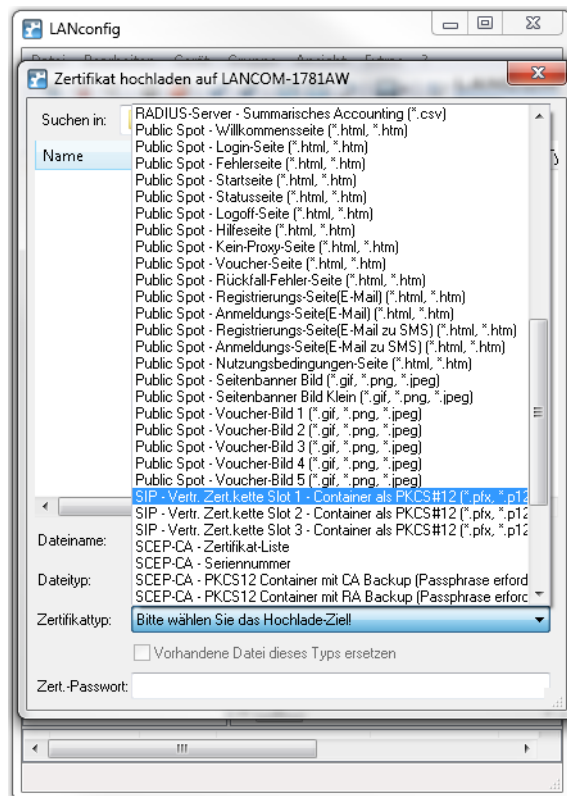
LANconfig

Zertifikat hochladen auf LANCOM-1781AW

Suchen in:

Name

RADIUS-Server - Summarisches Accounting (*.csv)
Public Spot - Willkommensseite (*.html, *.htm)
Public Spot - Login-Seite (*.html, *.htm)
Public Spot - Fehlerseite (*.html, *.htm)
Public Spot - Startseite (*.html, *.htm)
Public Spot - Statusseite (*.html, *.htm)
Public Spot - Logoff-Seite (*.html, *.htm)
Public Spot - Hilfeseite (*.html, *.htm)
Public Spot - Kein-Proxy-Seite (*.html, *.htm)
Public Spot - Voucher-Seite (*.html, *.htm)
Public Spot - Rückfall-Fehler-Seite (*.html, *.htm)
Public Spot - Registrierungs-Seite(E-Mail) (*.html, *.htm)
Public Spot - Anmeldungs-Seite(E-Mail) (*.html, *.htm)
Public Spot - Registrierungs-Seite(E-Mail zu SMS) (*.html, *.htm)
Public Spot - Anmeldungs-Seite(E-Mail zu SMS) (*.html, *.htm)
Public Spot - Nutzungsbedingungen-Seite (*.html, *.htm)
Public Spot - Seitenbanner Bild (*.gif, *.png, *.jpeg)
Public Spot - Seitenbanner Bild Klein (*.gif, *.png, *.jpeg)
Public Spot - Voucher-Bild 1 (*.gif, *.png, *.jpeg)
Public Spot - Voucher-Bild 2 (*.gif, *.png, *.jpeg)
Public Spot - Voucher-Bild 3 (*.gif, *.png, *.jpeg)
Public Spot - Voucher-Bild 4 (*.gif, *.png, *.jpeg)
Public Spot - Voucher-Bild 5 (*.gif, *.png, *.jpeg)
SIP - Vertr. Zert.kette Slot 1 - Container als PKCS#12 (*.pfx, *.p12
SIP - Vertr. Zert.kette Slot 2 - Container als PKCS#12 (*.pfx, *.p12
SIP - Vertr. Zert.kette Slot 3 - Container als PKCS#12 (*.pfx, *.p12
SCEP-CA - Zertifikat-Liste
SCEP-CA - Seriennummer
SCEP-CA - PKCS12 Container mit CA Backup (Passphrase erford
SCEP-CA - PKCS12 Container mit RA Backup (Passphrase erforc

Dateiname:

Dateityp:

Zertifikattyp: Bitte wählen Sie das Hochlade-Ziel!

Vorhandene Datei dieses Typs ersetzen

Zert.-Passwort: